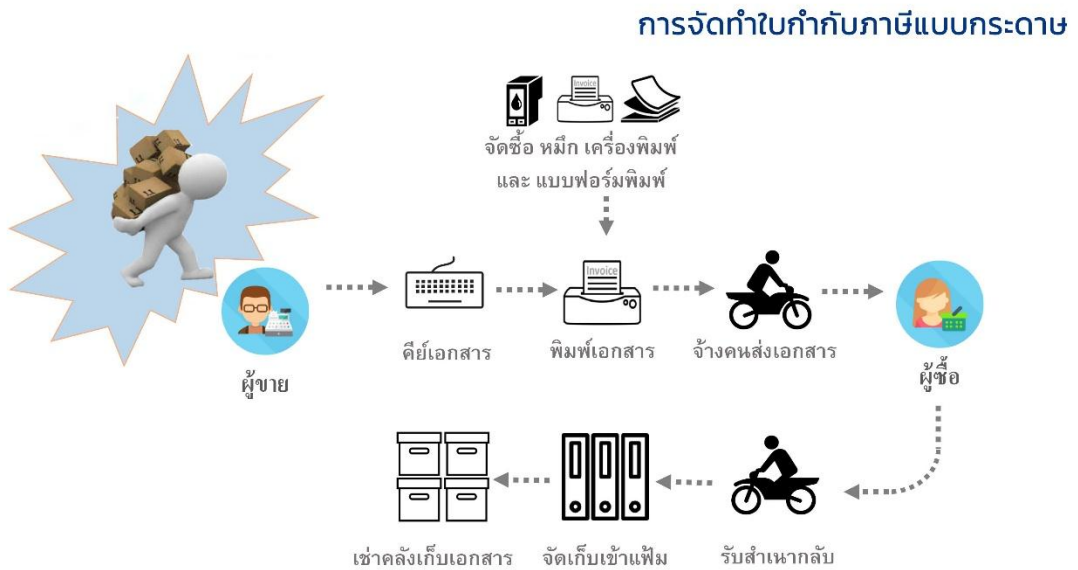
การจัดทำใบกำกับภาษีแบบกระดาษ

Invoice

จัดซื้อ หมึก เครื่องพิมพ์ และ แบบฟอร์มพิมพ์

ผู้ขาย

คีย์เอกสาร

Invoice

พิมพ์เอกสาร

จ้างคนส่งเอกสาร

ผู้ซื้อ

เช่าคลังเก็บเอกสาร

จัดเก็บเข้าแฟ้ม

รับสำเนากลับ